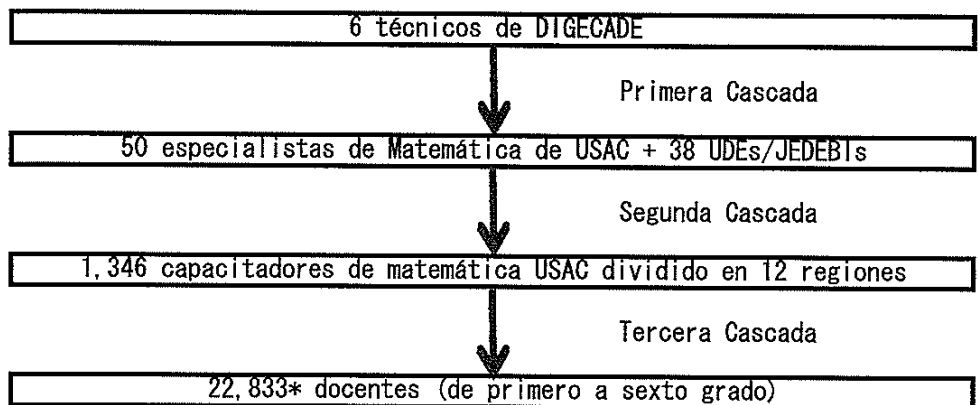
6 técnicos de DIGECADE

Primera Cascada

50 especialistas de Matemática de USAC + 38 UDEs/JEDEBIs

Segunda Cascada

1,346 capacitadores de matemática USAC dividido en 12 regiones

Tercera Cascada

22,833* docentes (de primero a sexto grado)